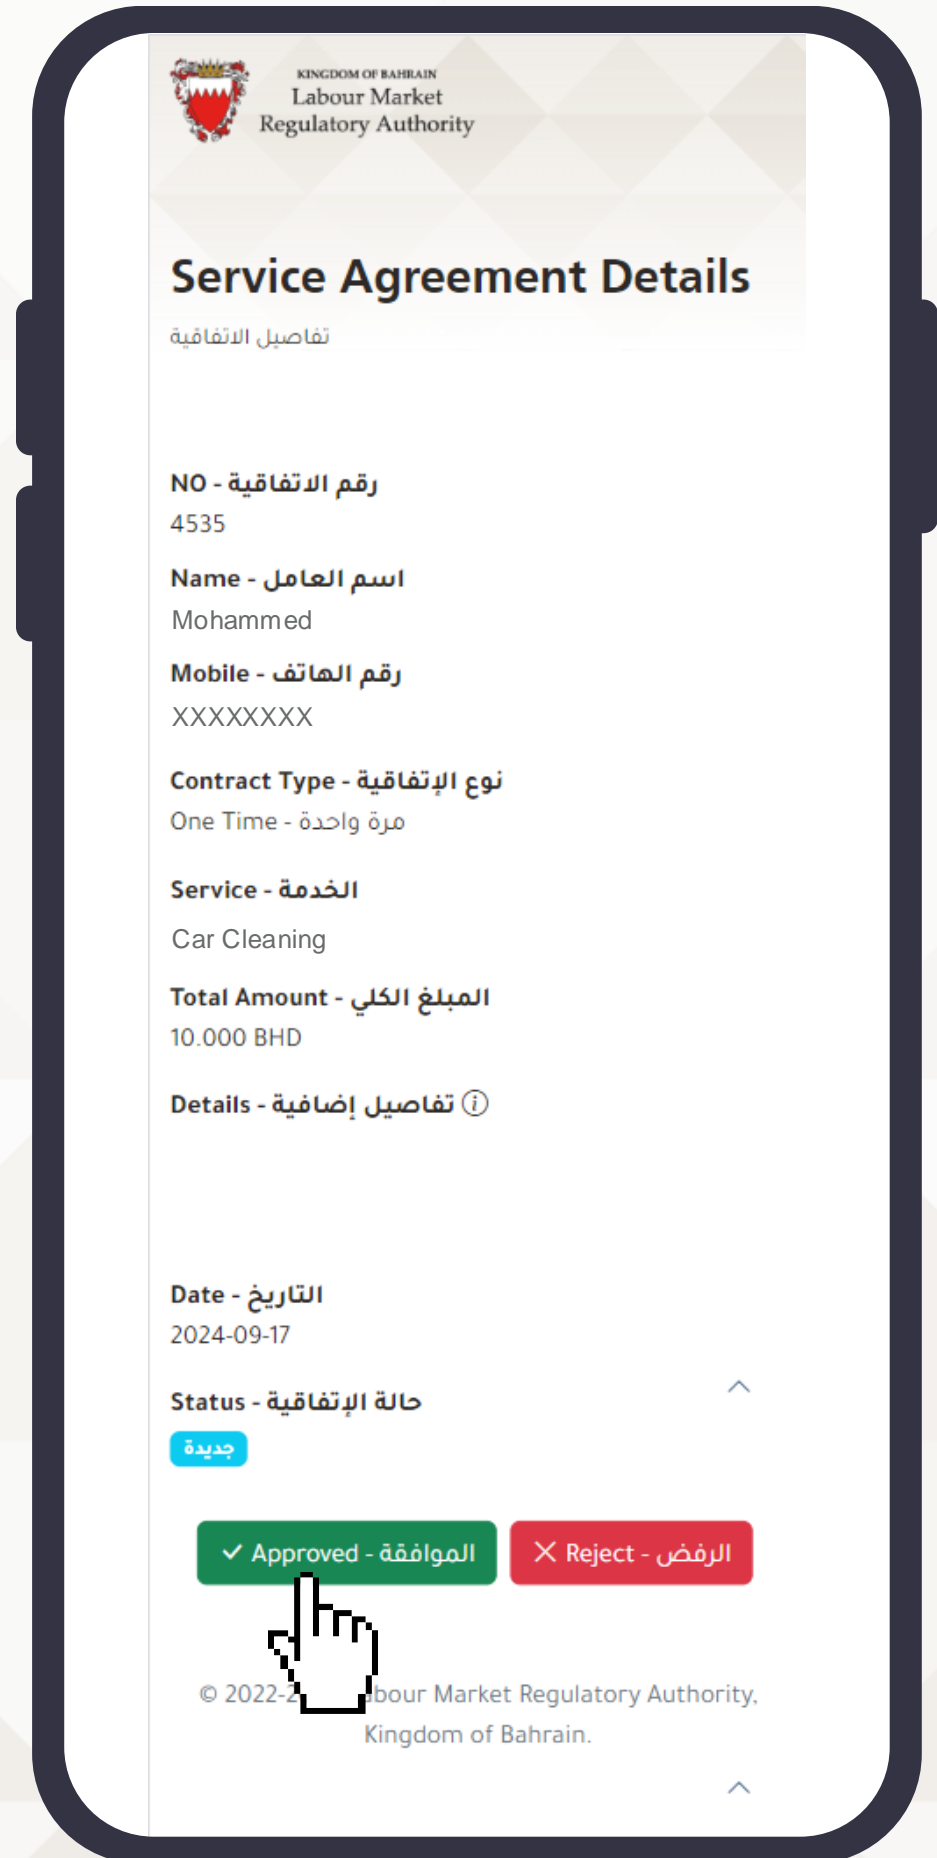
KINGDOM OF BAHRAIN
Labour Market
Regulatory Authority

Service Agreement Details
تفاصيل الاتفاقية

NO - رقم الاتفاقية
4535

Name - اسم العامل
Mohammed

Mobile - رقم الهاتف
XXXXXXXX

Contract Type - نوع الإتفاقية
One Time - مرة واحدة

Service - الخدمة
Car Cleaning

Total Amount - المبلغ الكلي
10.000 BHD

Details - تفاصيل إضافية ⓘ

Date - التاريخ
2024-09-17

Status - حالة الإتفاقية
جديدة

✓ Approved - الموافقة
✕ Reject - الرفض

© 2022-2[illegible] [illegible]bour Market Regulatory Authority, Kingdom of Bahrain.